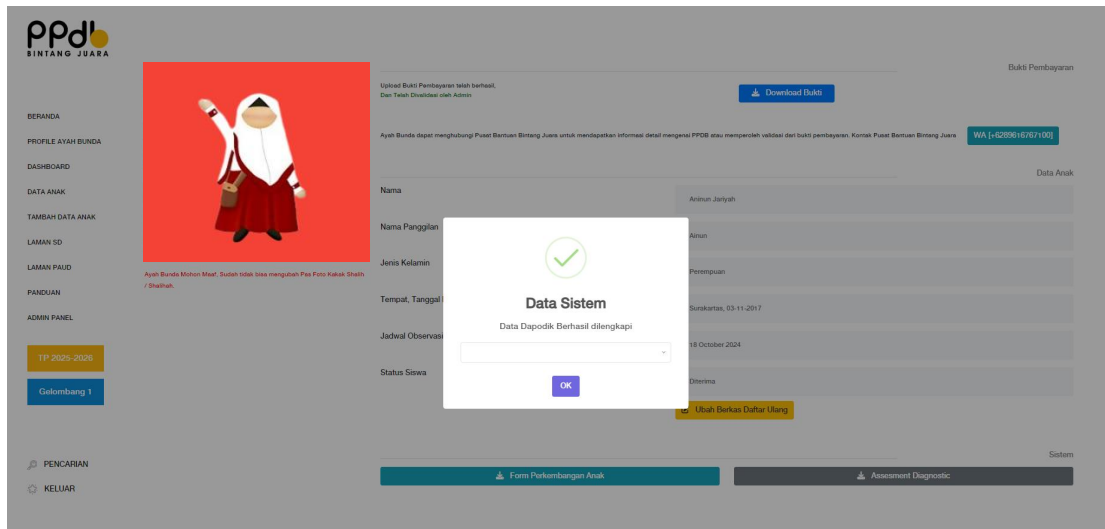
PPdb
BINTANG JUARA

BERANDA
PROFILE AYAH BUNDA
DASHBOARD
DATA ANAK
TAMBAH DATA ANAK
LAMAN SD
LAMAN PAUD
PANDUAN
ADMIN PANEL

TP 2025-2026
Gelombang 1

PENCARIAN
KELUAR

Ayah Bunda Mohon Maaf, Sudah tidak bisa mengubah Pas Foto Kakak Shalih / Shalihah.

Bukti Pembayaran

Upload Bukti Pembayaran telah berhasil.
Dan Telah Divalidasi oleh Admin

Download Bukti

Ayah Bunda dapat menghubungi Pusat Bantuan Bintang Juara untuk mendapatkan informasi detail mengenai PPDB atau memperoleh validasi dari bukti pembayaran. Kontak Pusat Bantuan Bintang Juara

WA [+62896167671​00]

Data Anak

Nama
Aninun Jariyah
Nama Panggilan
Ainun
Jenis Kelamin
Perempuan
Tempat, Tanggal
Surakartas, 03-11-2017
Jadwal Observasi
18 October 2024
Status Siswa
Diterima

Ubah Berkas Daftar Ulang

Sistem

Form Perkembangan Anak
Assesment Diagnostic

Data Sistem
Data Dapodik Berhasil dilengkapi
OK